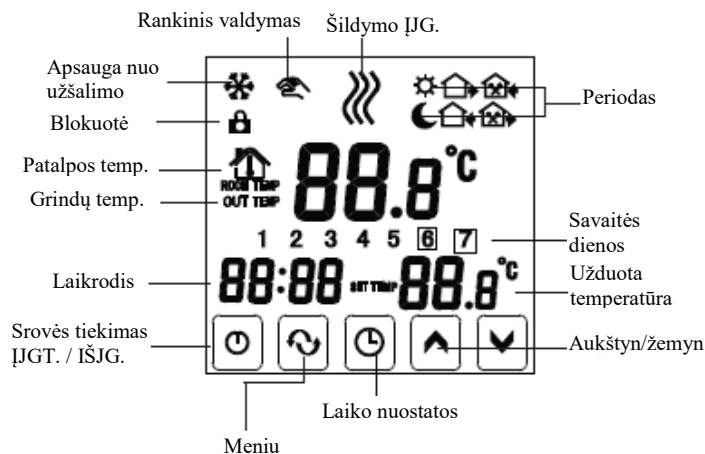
Rankinis valdymas

Šildymo ĮJG.

Apsauga nuo užšalimo

Periodas

Blokuotė

Patalpos temp.

88.8 °C

ROOM TEMP

OUT TEMP

Grindų temp.

Savaitės dienos

1 2 3 4 5 6 7

Laikrodis

88:88

SET TEMP

88.8 °C

Užduota temperatūra

Srovės tiekimas ĮJGT. / IŠJG.

Aukštyn/žemyn

Laiko nuostatos

Meniu